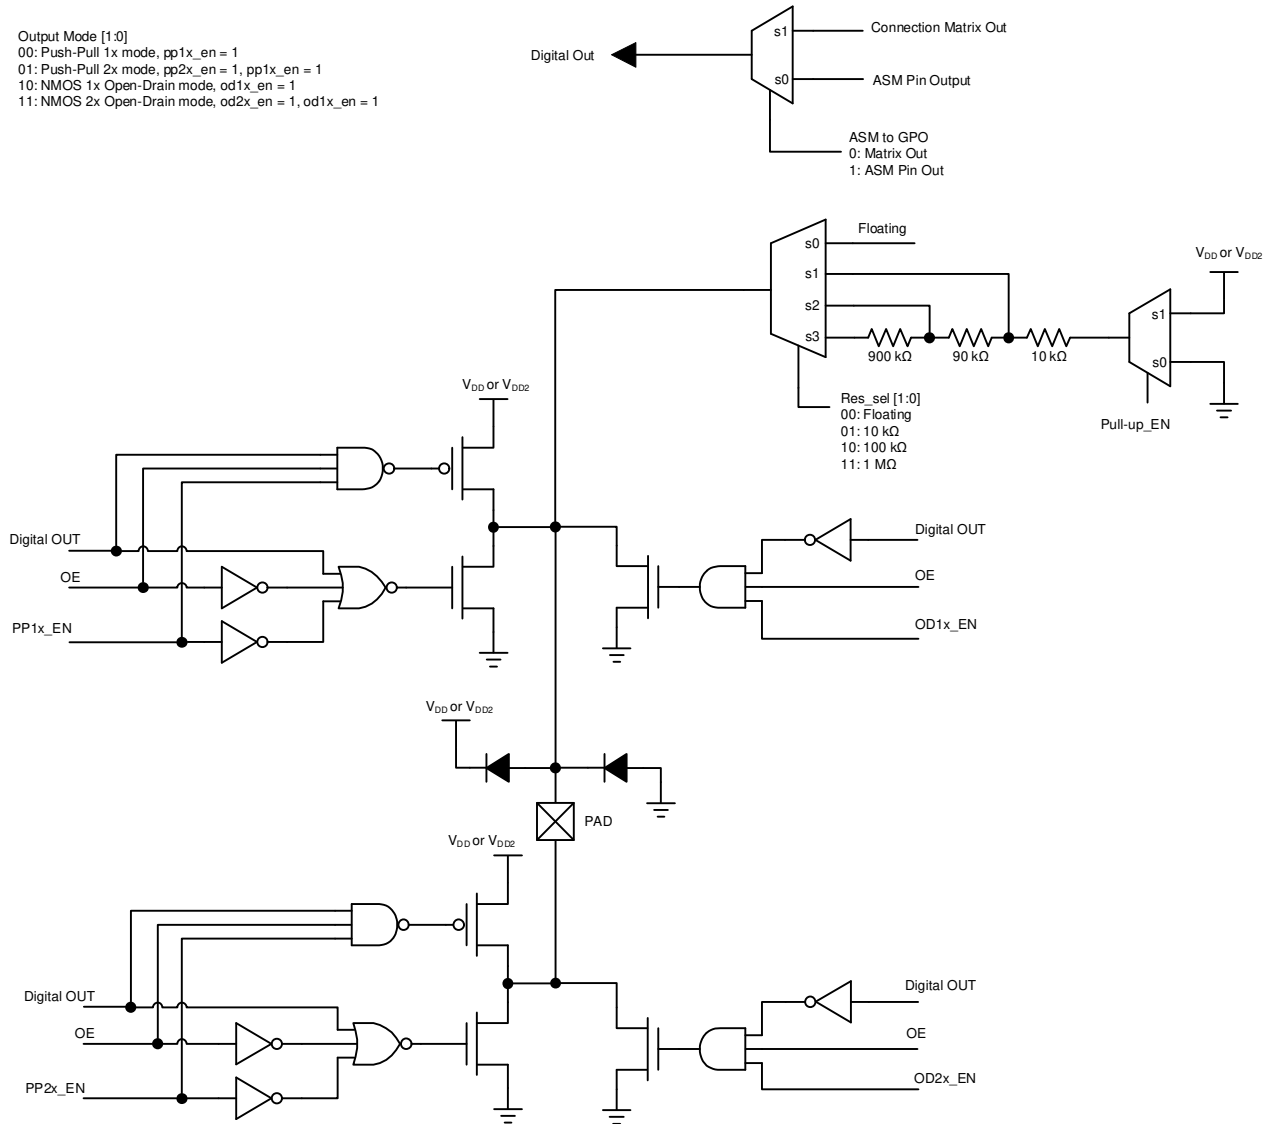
Output Mode [1:0]
00: Push-Pull 1x mode, pp1x_en = 1
01: Push-Pull 2x mode, pp2x_en = 1, pp1x_en = 1
10: NMOS 1x Open-Drain mode, od1x_en = 1
11: NMOS 2x Open-Drain mode, od2x_en = 1, od1x_en = 1

Digital Out

s1
s0

Connection Matrix Out

ASM Pin Output

ASM to GPO
0: Matrix Out
1: ASM Pin Out

s0
s1
s2
s3

Floating

900 kΩ
90 kΩ
10 kΩ

Res_sel [1:0]
00: Floating
01: 10 kΩ
10: 100 kΩ
11: 1 MΩ

$V_{DD}$ or $V_{DD2}$

s1
s0

Pull-up_EN

$V_{DD}$ or $V_{DD2}$

Digital OUT

OE

PP1x_EN

Digital OUT

OE

OD1x_EN

$V_{DD}$ or $V_{DD2}$

PAD

$V_{DD}$ or $V_{DD2}$

Digital OUT

OE

PP2x_EN

Digital OUT

OE

OD2x_EN